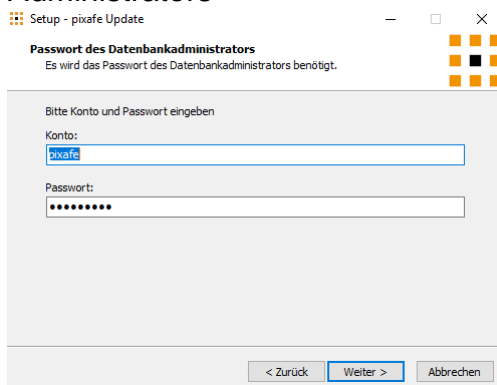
Setup - pixafe Update

Passwort des Datenbankadministrators
Es wird das Passwort des Datenbankadministrators benötigt.

Bitte Konto und Passwort eingeben

Konto:
pixafe

Passwort:
•••••••••

< Zurück
Weiter >
Abbrechen